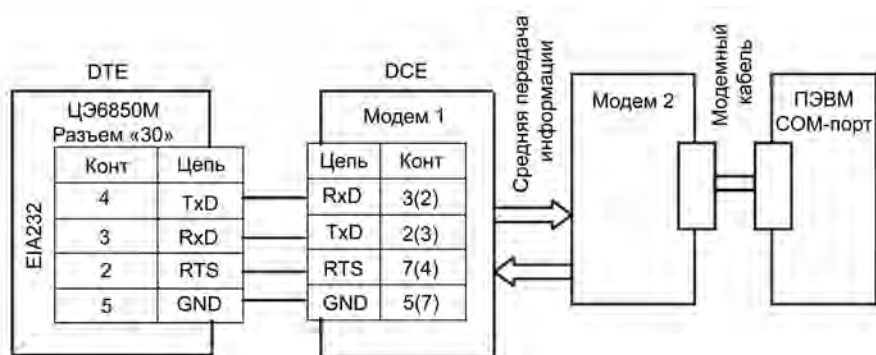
DTE

ЦЭ6850М
Разъем «30»

EIA232

| Конт | Цепь |
|---|---|
| 4 | TxD |
| 3 | RxD |
| 2 | RTS |
| 5 | GND |

DCE

Модем 1

| Цепь | Конт |
|---|---|
| RxD | 3(2) |
| TxD | 2(3) |
| RTS | 7(4) |
| GND | 5(7) |

Средняя передача информации

Модем 2

Модемный кабель

ПЭВМ
COM-порт